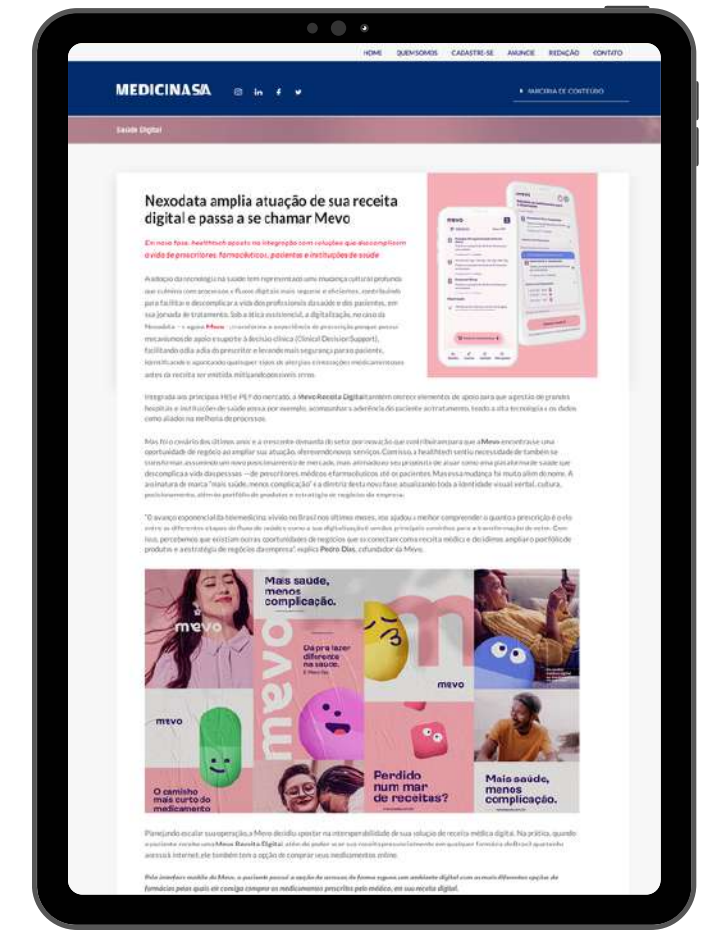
HOME QUEM SOMOS CADASTRE-SE ANUNCIE REDAÇÃO CONTATO

MEDICINASA

PARCEIRA DE CONTEÚDO

Saúde Digital

Nexodata amplia atuação de sua receita digital e passa a se chamar Mevo

Em nova fase, healthtech aposta na integração com soluções que descomplicam a vida de prescritores, farmacêuticos, pacientes e instituições de saúde

A adoção da tecnologia na saúde tem representado uma mudança cultural profunda que culmina com processos e fluxos digitais mais seguros e eficientes, contribuindo para facilitar e descomplicar a vida dos profissionais da saúde e dos pacientes, em sua jornada de tratamento. Sob a ótica assistencial, a digitalização, no caso da Nexodata – e agora Mevo – transforma a experiência de prescrição porque possui mecanismos de apoio e suporte à decisão clínica (Clinical Decision Support), facilitando o dia a dia do prescritor e levando mais segurança para o paciente, identificando e apontando quaisquer riscos de alergias e interações medicamentosas antes da receita ser emitida, mitigando possíveis erros.

Integrada aos principais HIS e PEP do mercado, a Mevo Receita Digital também oferece elementos de apoio para que a gestão de grandes hospitais e instituições de saúde possa, por exemplo, acompanhar a aderência do paciente ao tratamento, tendo a alta tecnologia e os dados como aliados na melhoria de processos.

Mas foi o cenário dos últimos anos e a crescente demanda do setor por inovação que contribuíram para que a Mevo encontrasse uma oportunidade de negócio ao ampliar sua atuação, oferecendo novos serviços. Com isso, a healthtech sentiu necessidade de também se transformar, assumindo um novo posicionamento de mercado, mais antenado ao seu propósito de atuar como uma plataforma de saúde que descomplica a vida das pessoas – de prescritores, médicos e farmacêuticos até os pacientes. Mas essa mudança foi muito além do nome. A assinatura de marca "mais saúde, menos complicação" é a diretriz desta nova fase, atualizando toda a identidade visual verbal, cultura, posicionamento, além do portfólio de produtos e estratégia de negócios da empresa.

"O avanço exponencial da telemedicina vivido no Brasil nos últimos meses, nos ajudou a melhor compreender o quanto a prescrição é o elo entre as diferentes etapas do fluxo de saúde e como a sua digitalização é um dos principais caminhos para a transformação do setor. Com isso, percebemos que existiam outras oportunidades de negócios que se conectam com a receita médica e decidimos ampliar o portfólio de produtos e a estratégia de negócios da empresa", explica Pedro Dias, cofundador da Mevo.

mevo

Mais saúde, menos complicação.

Dá pra fazer diferente na saúde.

mevo

mevo

O caminho mais curto do medicamento

Perdido num mar de receitas?

Mais saúde, menos complicação.

Planejando escalar sua operação, a Mevo decidiu apostar na interoperabilidade de sua solução de receita médica digital. Na prática, quando o paciente recebe uma Mevo Receita Digital, além de poder usar sua receita presencialmente em qualquer farmácia do Brasil que tenha acesso à internet, ele também tem a opção de comprar seus medicamentos online.

Pela interface mobile da Mevo, o paciente passa a ter a opção de acessar, de forma segura em ambiente digital com as mais diferentes opções de farmácias pelas quais ele consiga comprar os medicamentos prescritos pelo médico, em sua receita digital.